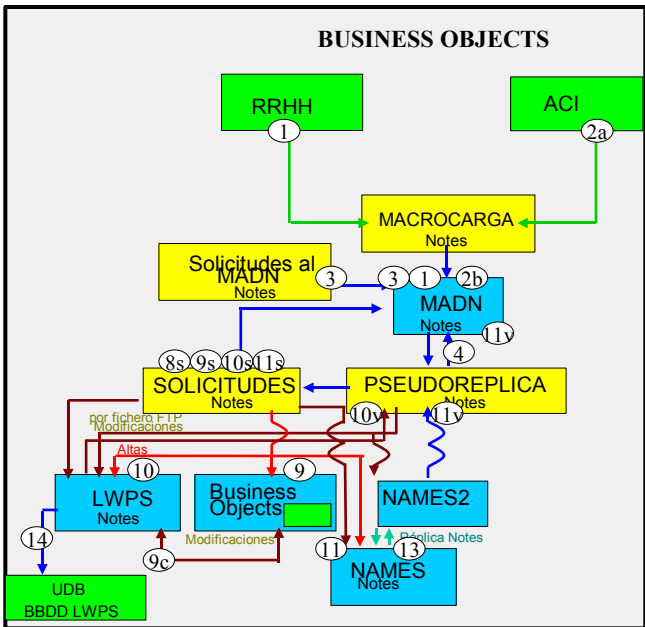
BUSINESS OBJECTS

RRHH
1

ACI
2a

MACROCARGA
Notes

Solicitudes al MADN
Notes
3

3 1 2b
MADN
Notes
11v

4

8s 9s 10s 11s
SOLICITUDES
Notes

PSEUDOREPLICA
Notes
10v 11v

por fichero FTP
Modificaciones
Altas

10
LWPS
Notes

9
Business Objects

NAMES2

14

9c
Modificaciones

11 13
Réplica Notes
NAMES
Notes

UDB
BBDD LWPS